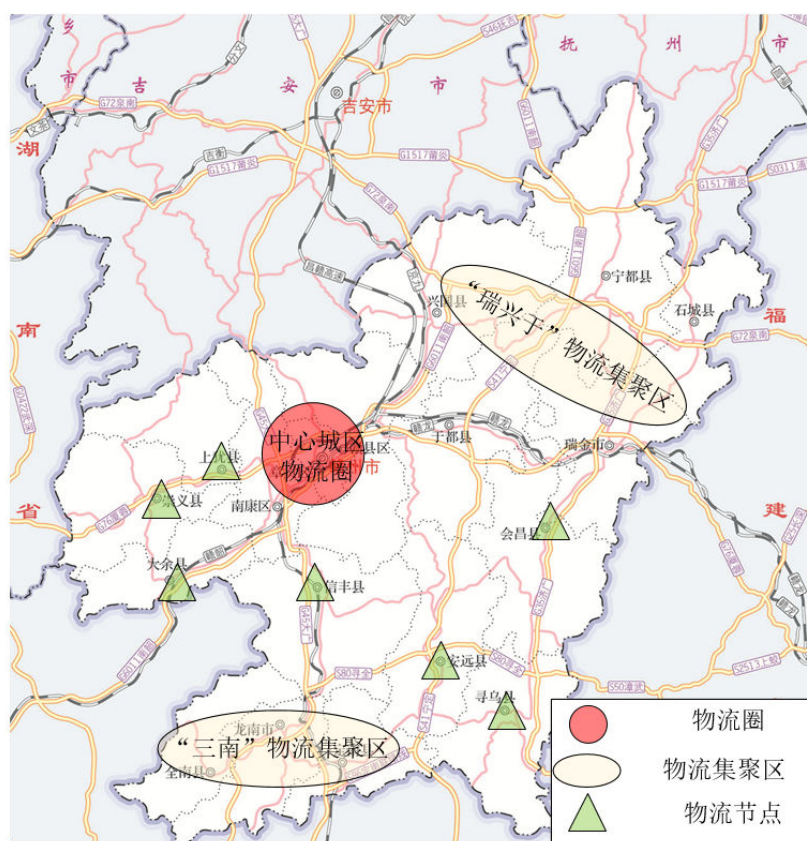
乡
市 吉 安 市
吉安市
抚 州 市
湖
南
省
福
建
G72泉南
G1517莆炎
G1517莆炎
G72泉南
G1517莆炎
宁都县
石城县
兴国县
“瑞兴于”物流集聚区
中心城区物流圈
县区
州市
于都县
瑞金市
上犹县
崇义县
南康区
会昌县
大余县
信丰县
安远县
寻乌县
龙南市
全南县
“三南”物流集聚区
S80寻全
S50漳武
G70福银
G45大广
G35济广
G72泉南

| | |
|---|---|
| | 物流圈 |
| | 物流集聚区 |
| | 物流节点 |